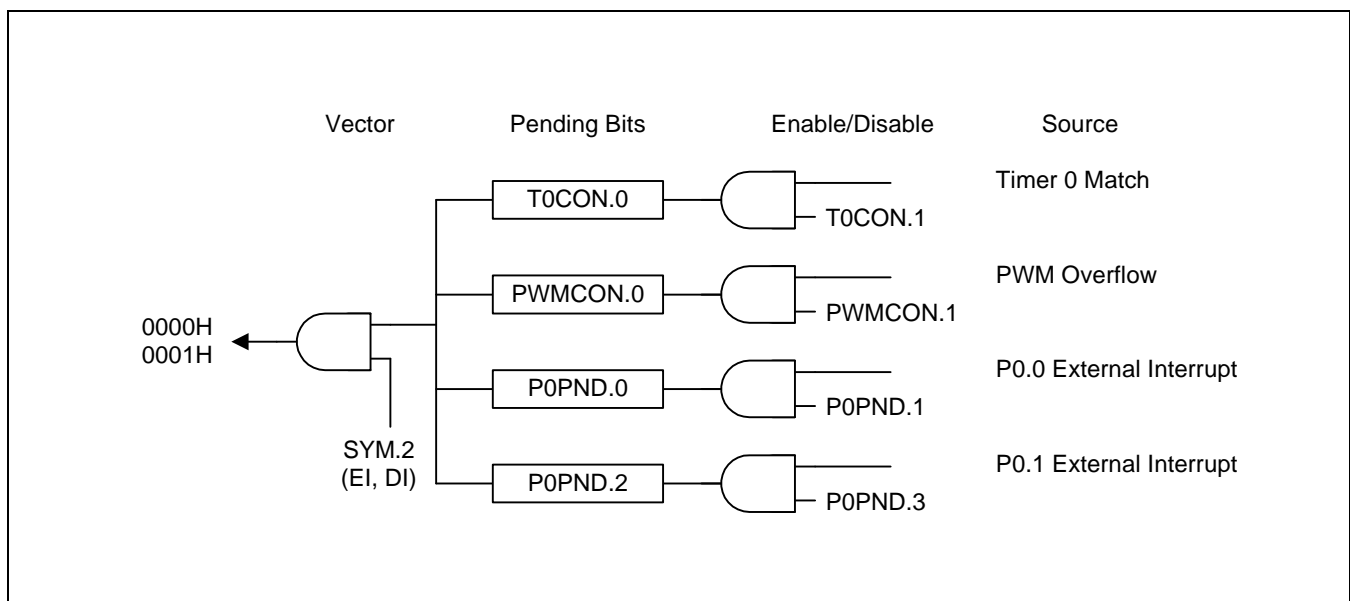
Vector
Pending Bits
Enable/Disable
Source

T0CON.0
T0CON.1
Timer 0 Match

PWMCON.0
PWMCON.1
PWM Overflow

0000H
0001H

P0PND.0
P0PND.1
P0.0 External Interrupt

SYM.2
(EI, DI)

P0PND.2
P0PND.3
P0.1 External Interrupt